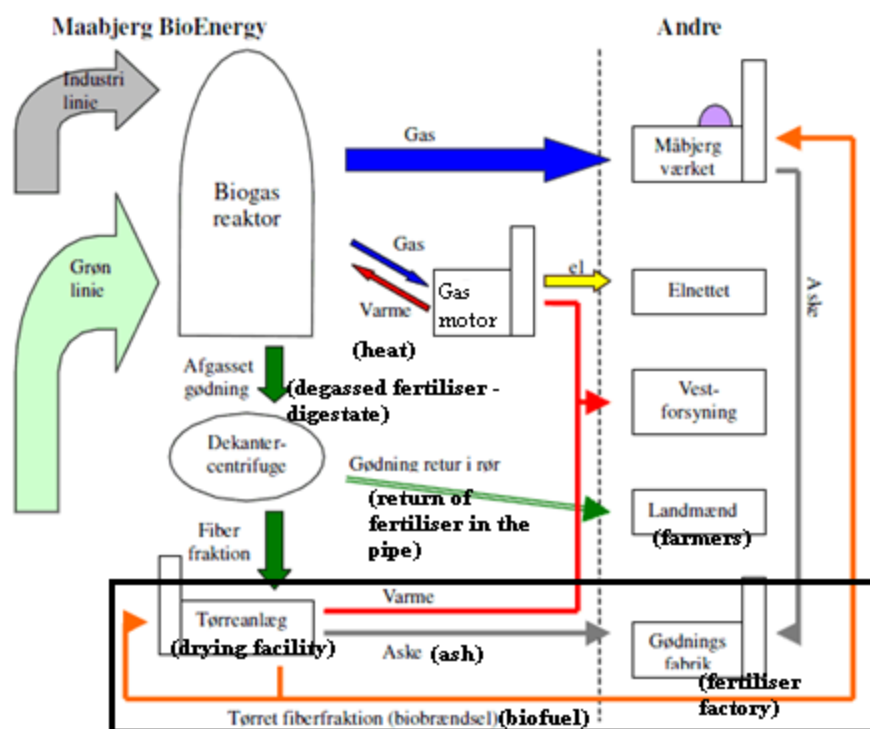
Maabjerg BioEnergy

Andre

Industri linie

Grøn linie

Biogas reaktor

Gas

Måbjerg værket

Gas

Varme

Gas motor

el

Elnettet

Aske

(heat)

Afgasset gødning

(degassed fertiliser - digestate)

Vest-forsyning

Dekanter-centrifuge

Gødning retur i rør

(return of fertiliser in the pipe)

Landmænd

(farmers)

Fiber fraktion

Tørreanlæg

(drying facility)

Varme

Aske (ash)

Gødnings fabrik

(fertiliser factory)

Tørret fiberfraktion (biobrændsel)(biofuel)